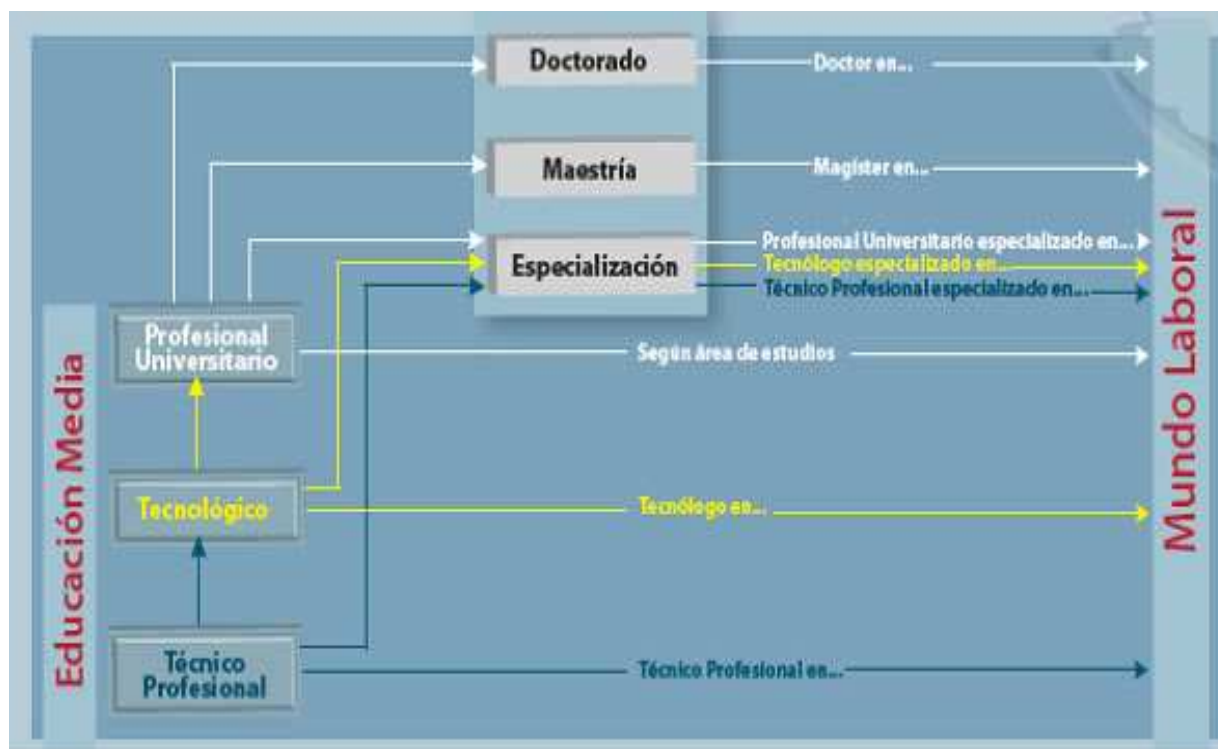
Doctorado
Doctor en...

Maestría
Magister en...

Especialización
Profesional Universitario especializado en...
Tecnólogo especializado en...
Técnico Profesional especializado en...

Educación Media

Profesional Universitario
Según área de estudios

Tecnológico
Tecnólogo en...

Técnico Profesional
Técnico Profesional en...

Mundo Laboral